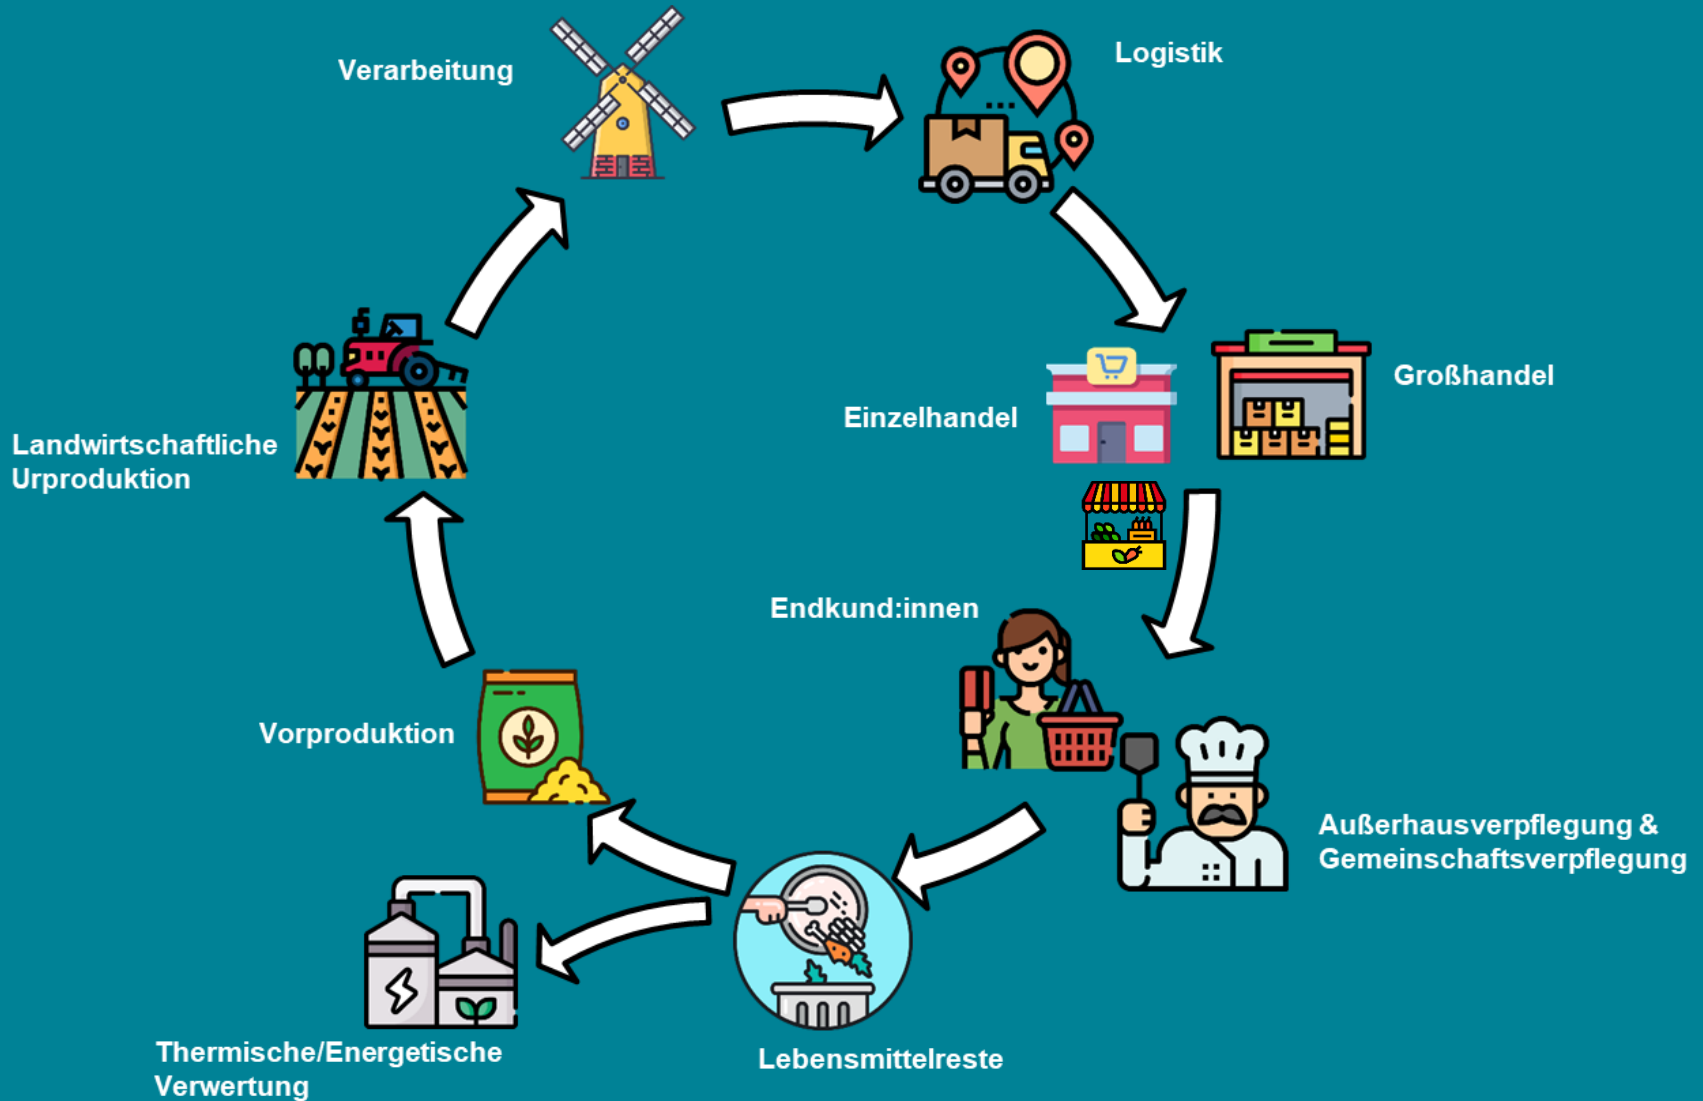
Verarbeitung

Logistik

Großhandel

Einzelhandel

Landwirtschaftliche Urproduktion

Endkund:innen

Vorproduktion

Außerhausverpflegung & Gemeinschaftsverpflegung

Thermische/Energetische Verwertung

Lebensmittelreste